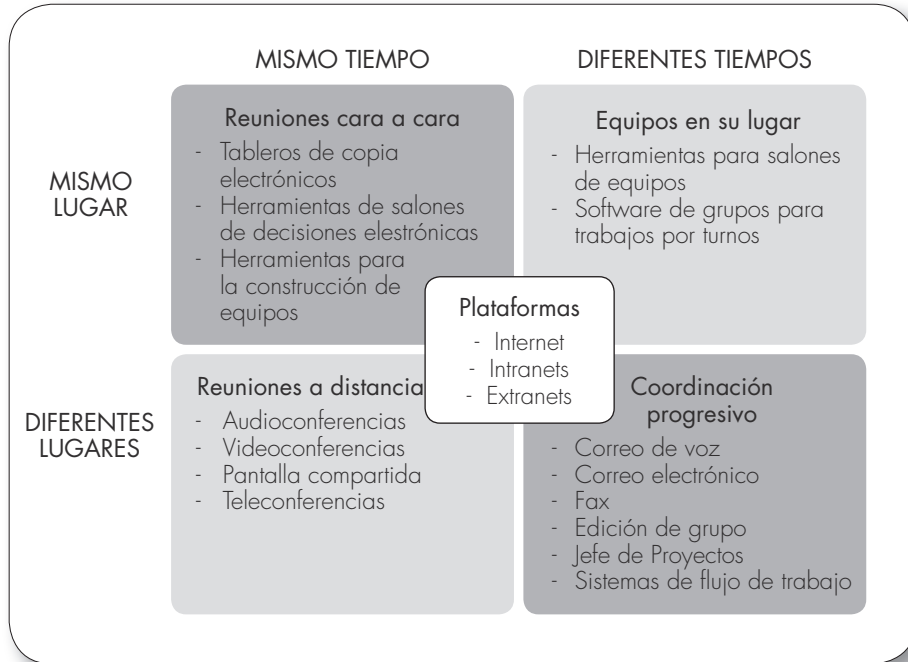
MISMO TIEMPO

DIFERENTES TIEMPOS

MISMO LUGAR

Reuniones cara a cara
- Tableros de copia electrónicos
- Herramientas de salones de decisiones elestrónicas
- Herramientas para la construcción de equipos

Equipos en su lugar
- Herramientas para salones de equipos
- Software de grupos para trabajos por turnos

Plataformas
- Internet
- Intranets
- Extranets

DIFERENTES LUGARES

Reuniones a distancia
- Audioconferencias
- Videoconferencias
- Pantalla compartida
- Teleconferencias

Coordinación progresivo
- Correo de voz
- Correo electrónico
- Fax
- Edición de grupo
- Jefe de Proyectos
- Sistemas de flujo de trabajo